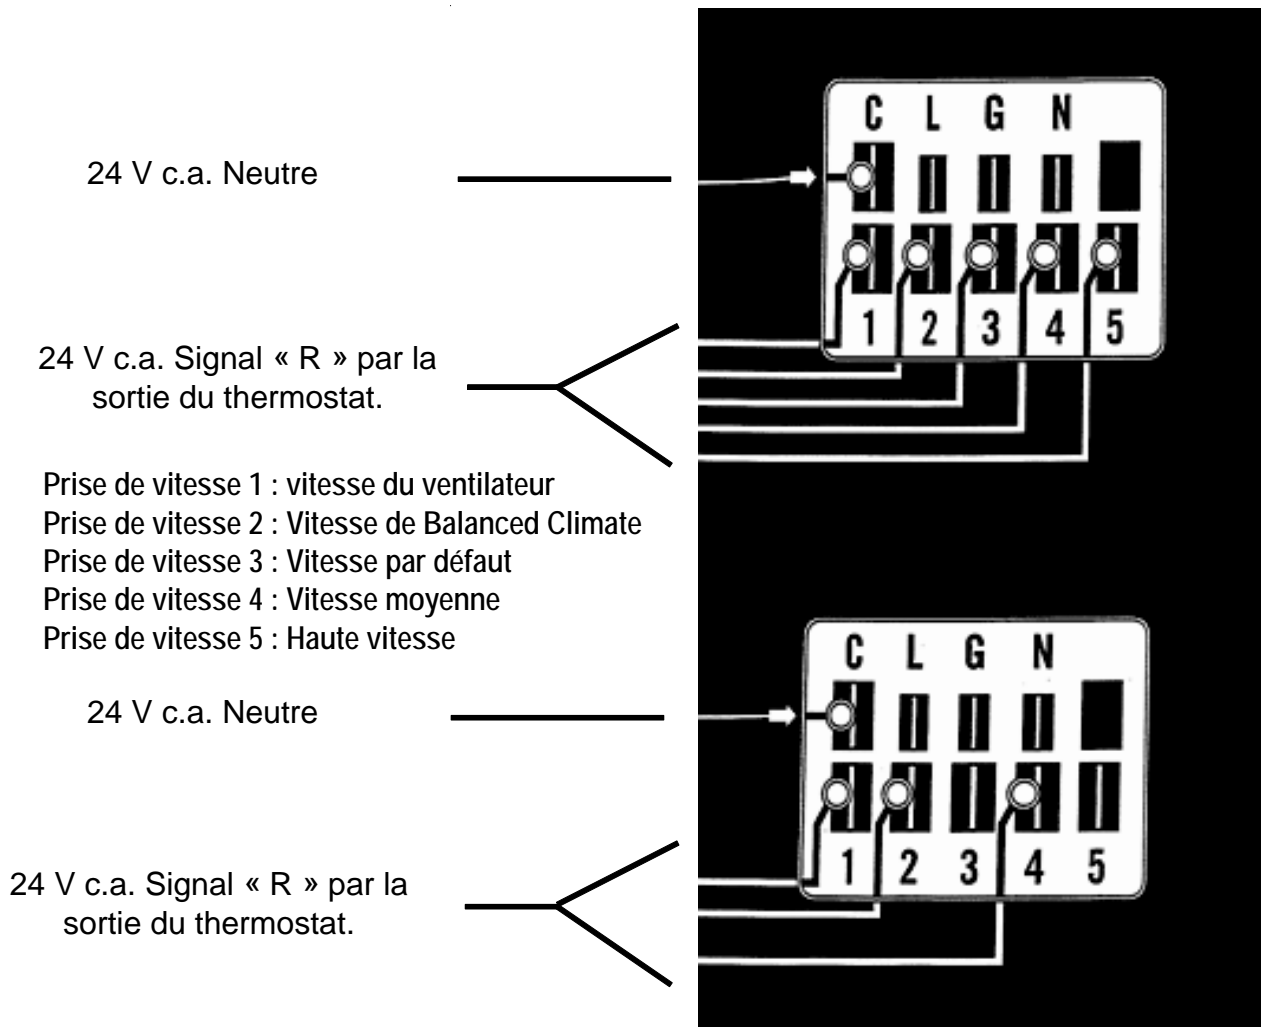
24 V c.a. Neutre

C L G N

1 2 3 4 5

24 V c.a. Signal « R » par la sortie du thermostat.

Prise de vitesse 1 : vitesse du ventilateur
Prise de vitesse 2 : Vitesse de Balanced Climate
Prise de vitesse 3 : Vitesse par défaut
Prise de vitesse 4 : Vitesse moyenne
Prise de vitesse 5 : Haute vitesse

24 V c.a. Neutre

C L G N

1 2 3 4 5

24 V c.a. Signal « R » par la sortie du thermostat.